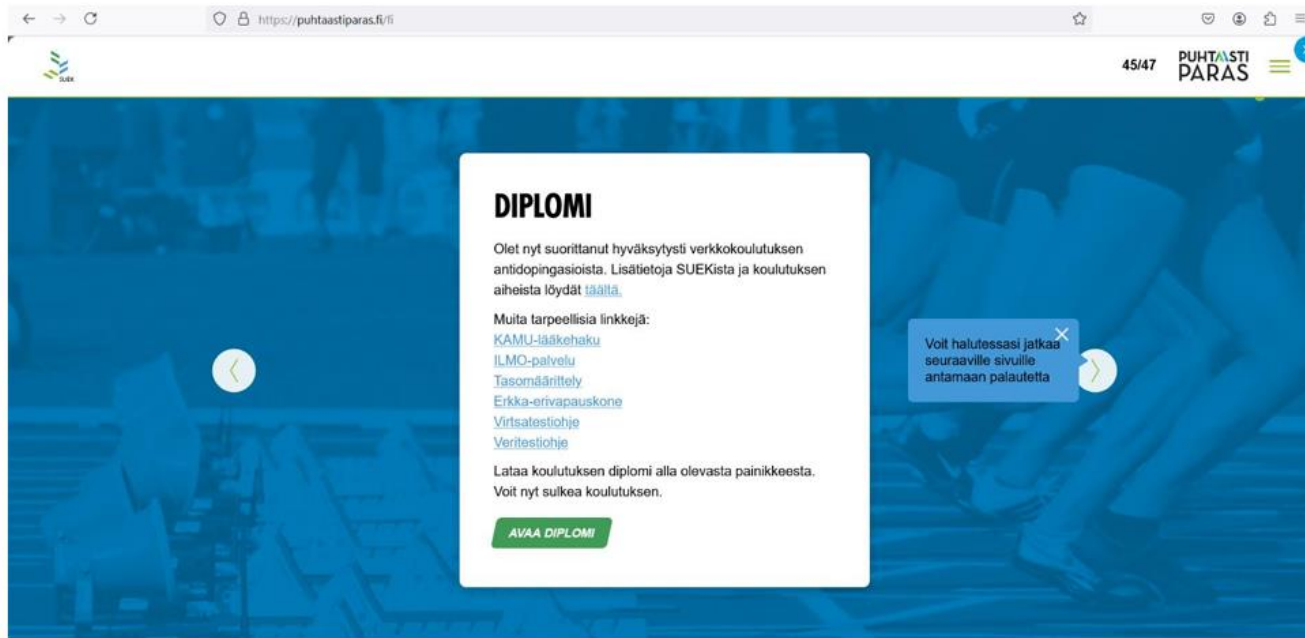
https://puhtaastiparas.fi/fi

SUEK

45/47 PUHTAASTI PARAS

DIPLOMI

Olet nyt suorittanut hyväksytysti verkkokoulutuksen antidopingasioista. Lisätietoja SUEKista ja koulutuksen aiheista löydät täältä.

Muita tarpeellisia linkkejä:
KAMU-lääkehaku
ILMO-palvelu
Tasomäärittely
Erkka-erivapauskone
Virtsatestiohje
Veritestiohje

Lataa koulutuksen diplomi alla olevasta painikkeesta. Voit nyt sulkea koulutuksen.

AVAA DIPLOMI

Voit halutessasi jatkaa seuraaville sivuille antamaan palautetta